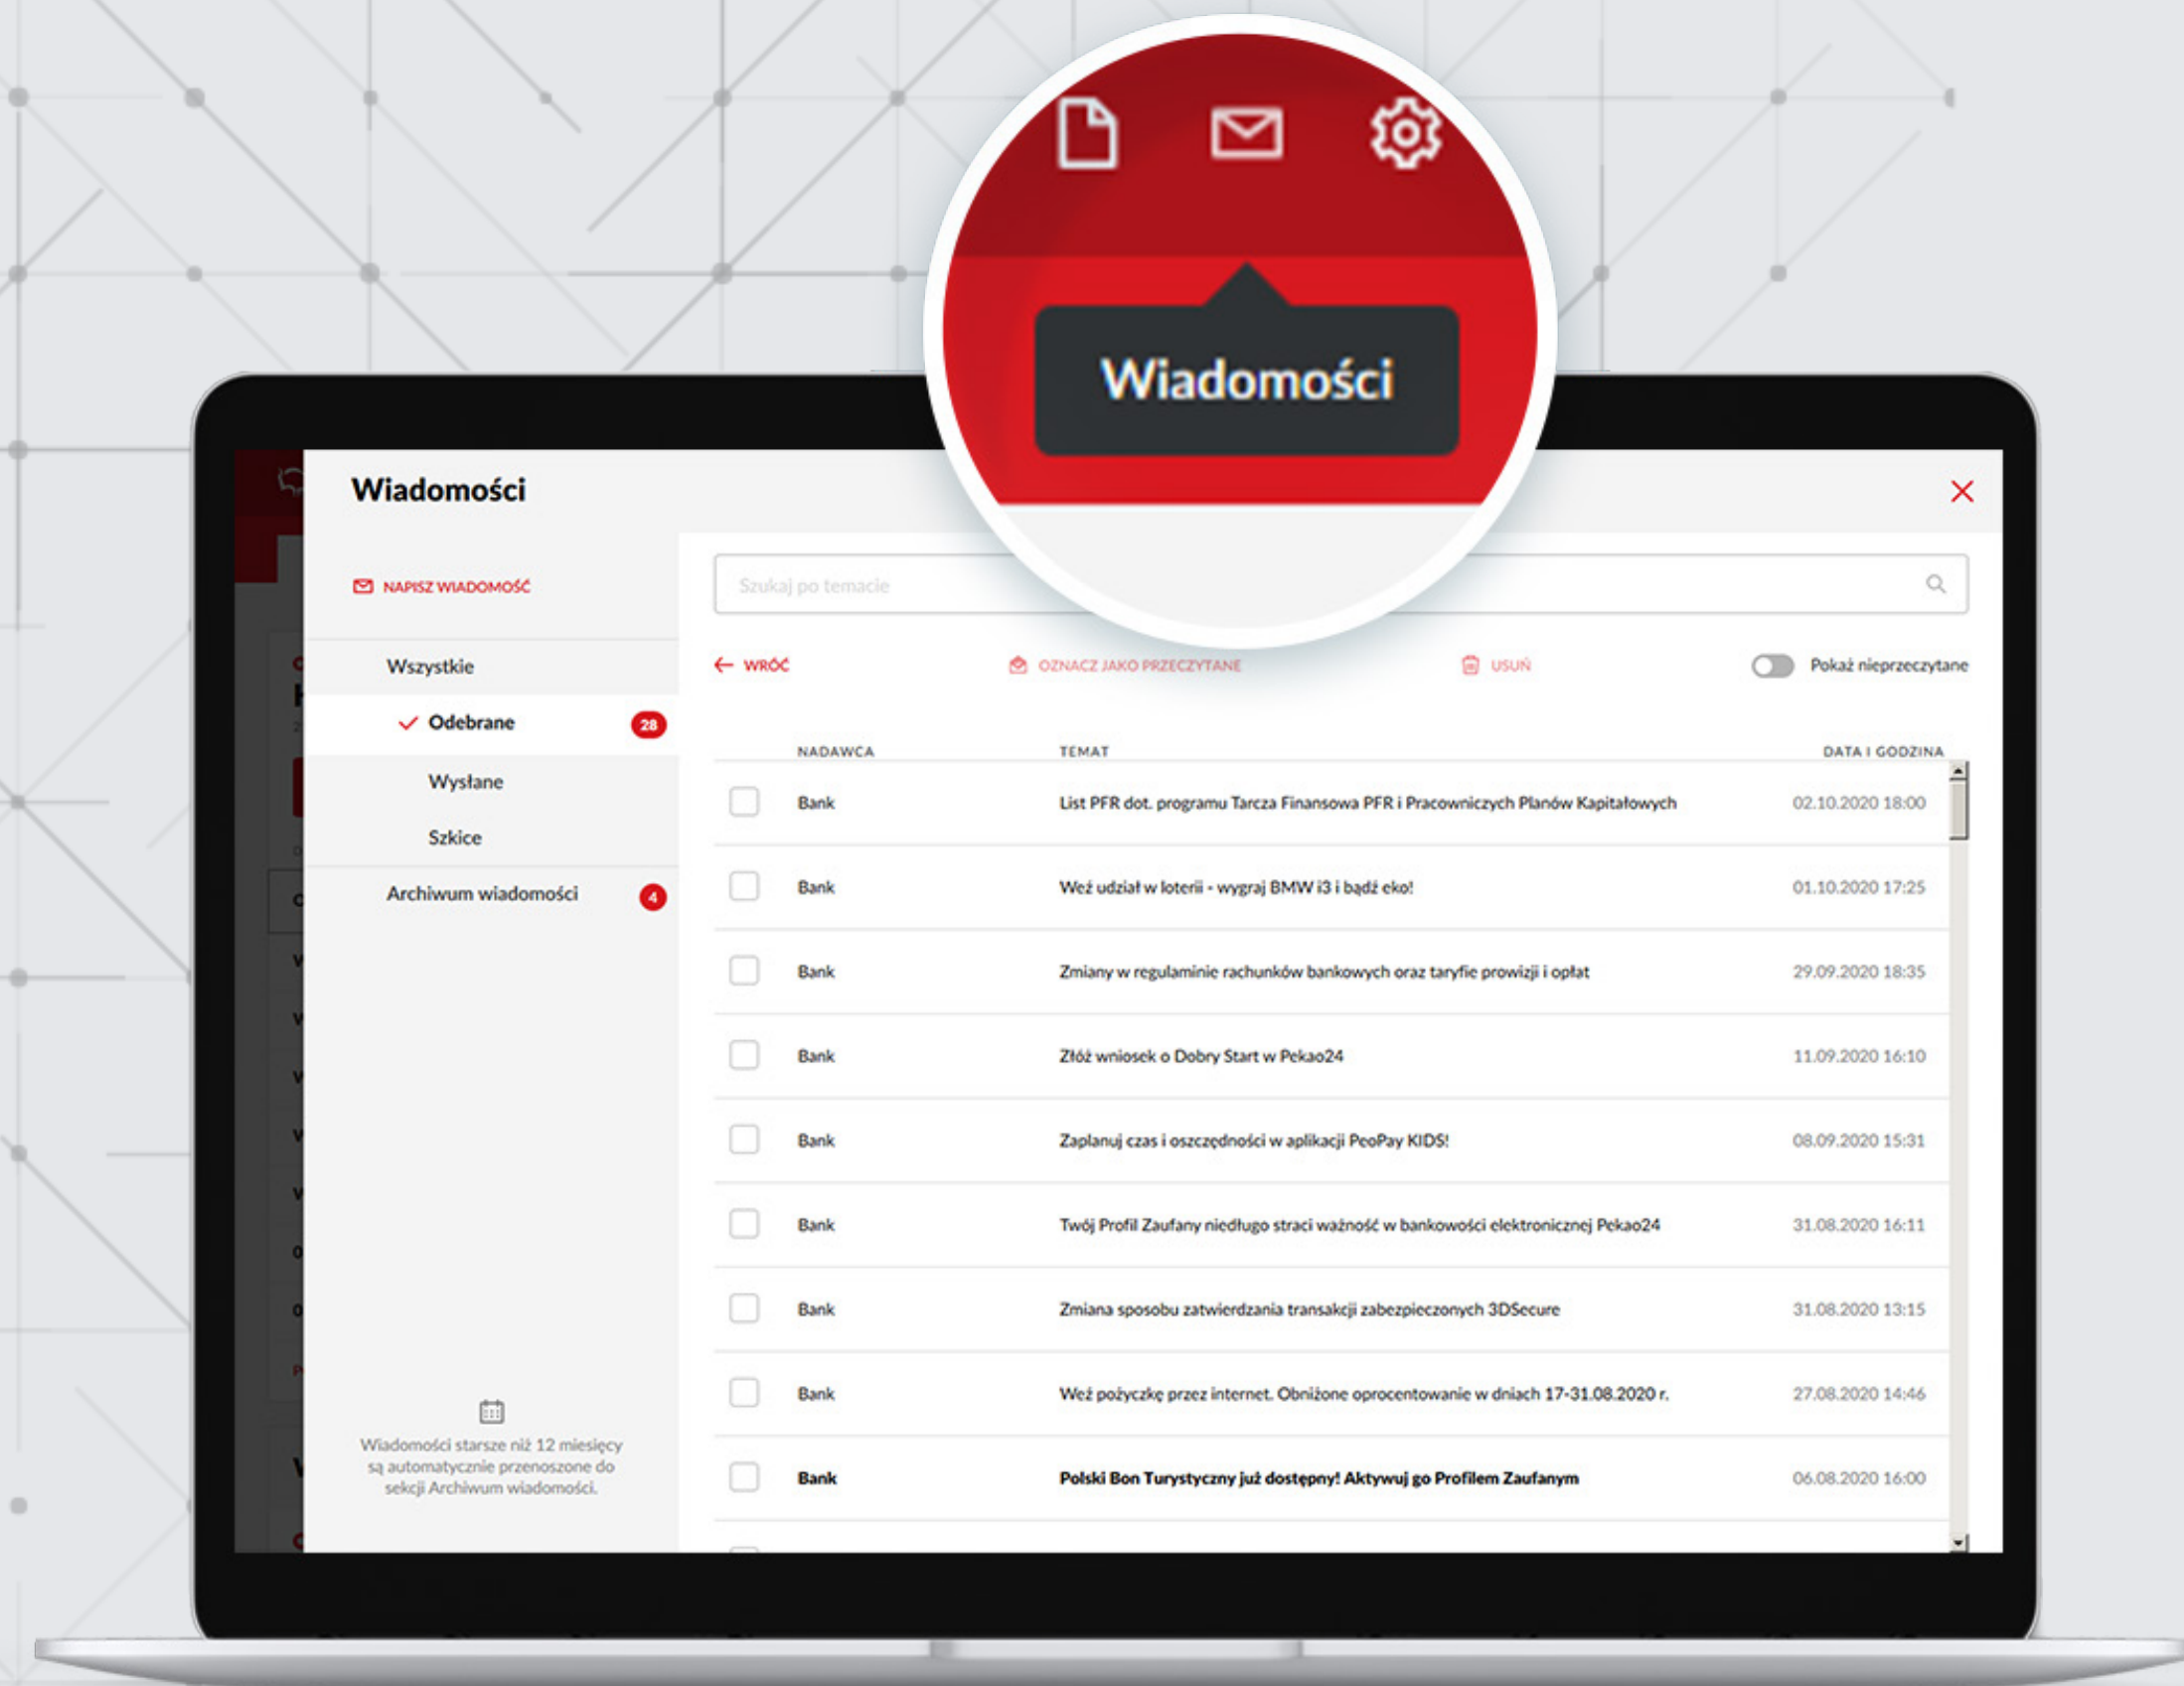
Wiadomości

Wiadomości

NAPISZ WIADOMOŚĆ

Wszystkie

Odebrane 28

Wysłane

Szkice

Archiwum wiadomości 4

Wiadomości starsze niż 12 miesięcy są automatycznie przenoszone do sekcji Archiwum wiadomości.

Szukaj po temacie

WRÓĆ

OZNACZ JAKO PRZECZYTANE

USUŃ

Pokaż nieprzeczytane

| NADAWCA | TEMAT | DATA I GODZINA |
|---|---|---|
| Bank | List PFR dot. programu Tarcza Finansowa PFR i Pracowniczych Planów Kapitałowych | 02.10.2020 18:00 |
| Bank | Weź udział w loterii - wygraj BMW i3 i bądź eko! | 01.10.2020 17:25 |
| Bank | Zmiany w regulaminie rachunków bankowych oraz taryfie prowizji i opłat | 29.09.2020 18:35 |
| Bank | Złóż wniosek o Dobry Start w Pekao24 | 11.09.2020 16:10 |
| Bank | Zaplanuj czas i oszczędności w aplikacji PeoPay KIDS! | 08.09.2020 15:31 |
| Bank | Twój Profil Zaufany niedługo straci ważność w bankowości elektronicznej Pekao24 | 31.08.2020 16:11 |
| Bank | Zmiana sposobu zatwierdzania transakcji zabezpieczonych 3DSecure | 31.08.2020 13:15 |
| Bank | Weź pożyczkę przez internet. Obniżone oprocentowanie w dniach 17-31.08.2020 r. | 27.08.2020 14:46 |
| Bank | Polski Bon Turystyczny już dostępny! Aktywuj go Profilem Zaufanym | 06.08.2020 16:00 |